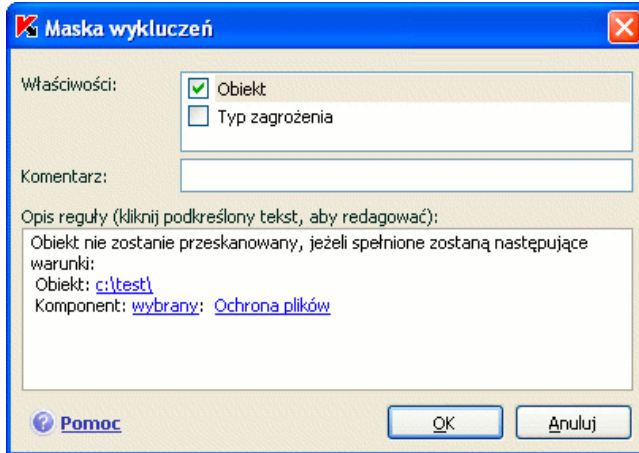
Maska wykluczeń

Właściwości:
Obiekt
Typ zagrożenia

Komentarz:

Opis reguły (kliknij podkreślony tekst, aby redagować):
Obiekt nie zostanie przeskanowany, jeżeli spełnione zostaną następujące warunki:
Obiekt: c:\test\
Komponent: wybrany: Ochrona plików

Pomoc
OK
Anuluj